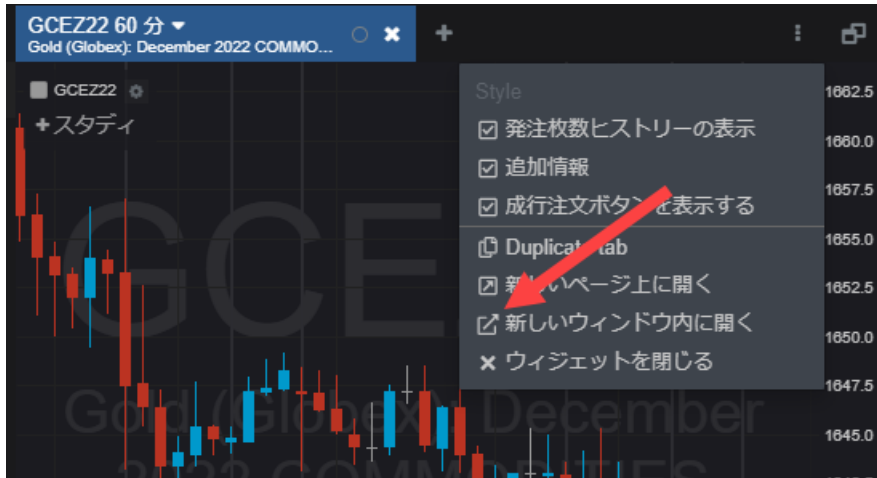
GCEZ22 60 分
Gold (Globex): December 2022 COMMO...

GCEZ22
+スタディ

Style
☑ 発注枚数ヒストリーの表示
☑ 追加情報
☑ 成行注文ボタンを表示する
Duplicate tab
新しいページ上に開く
新しいウィンドウ内に開く
× ウィジェットを閉じる

1662.5
1660.0
1657.5
1655.0
1652.5
1650.0
1647.5
1645.0

GCE
Gold (Globex): December
2022 COMMODITIES